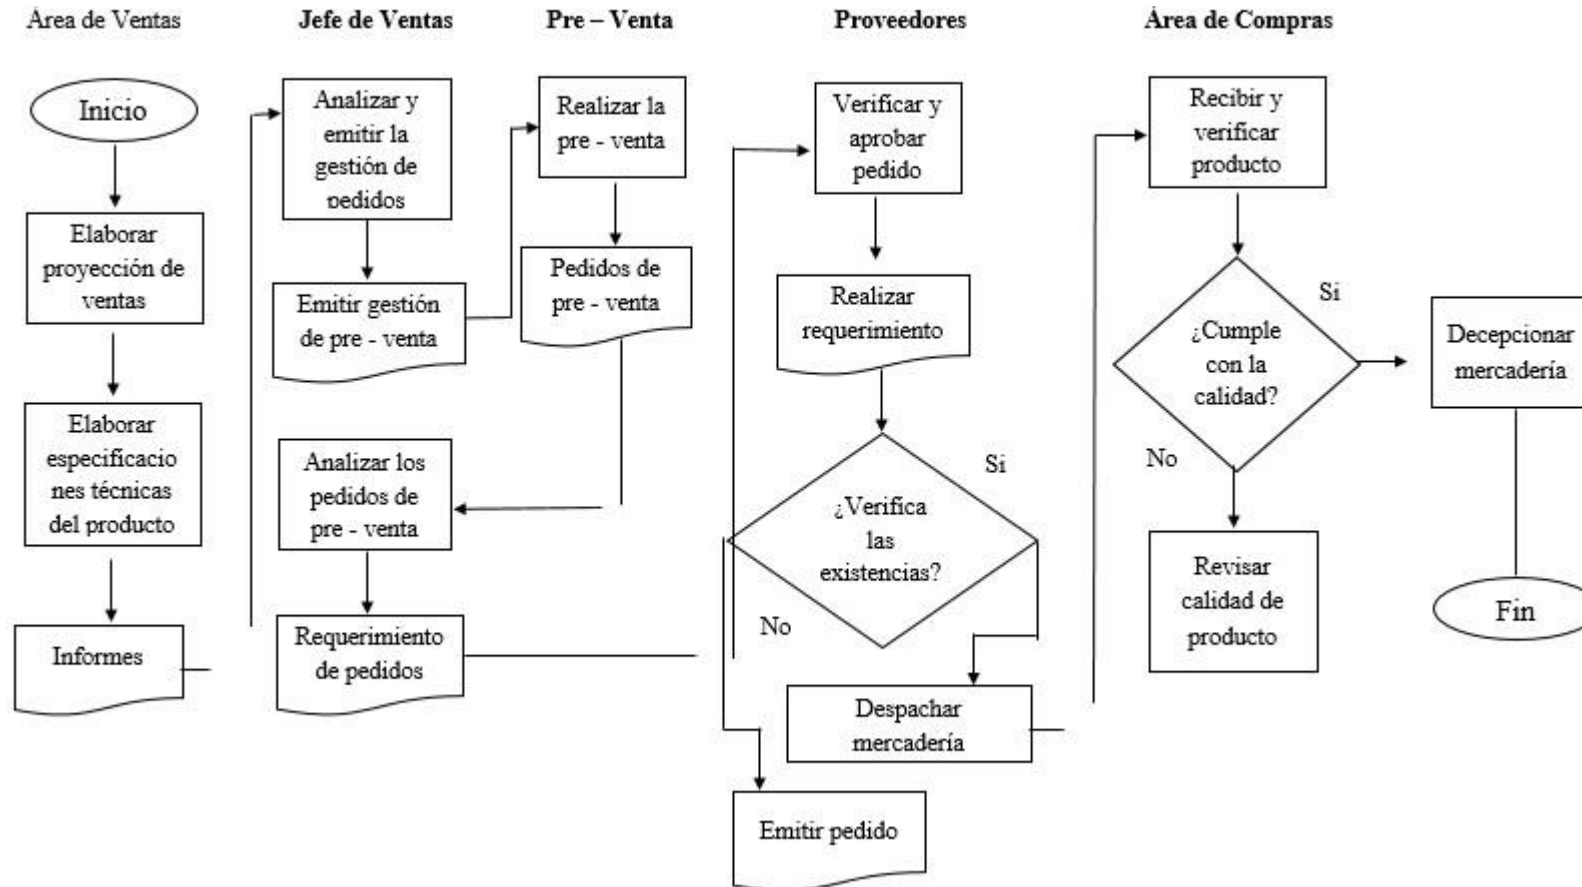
Área de Ventas

Jefe de Ventas

Pre – Venta

Proveedores

Área de Compras

Inicio

Elaborar proyección de ventas

Elaborar especificaciones técnicas del producto

Informes

Analizar y emitir la gestión de pedidos

Emitir gestión de pre - venta

Analizar los pedidos de pre - venta

Requerimiento de pedidos

Realizar la pre - venta

Pedidos de pre - venta

Verificar y aprobar pedido

Realizar requerimiento

¿Verifica las existencias?

Si

No

Despachar mercadería

Emitir pedido

Recibir y verificar producto

¿Cumple con la calidad?

Si

No

Revisar calidad de producto

Decepcionar mercadería

Fin